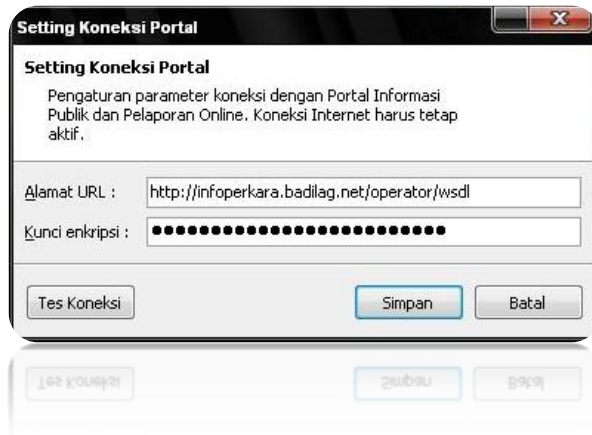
Setting Koneksi Portal

Setting Koneksi Portal

Pengaturan parameter koneksi dengan Portal Informasi Publik dan Pelaporan Online. Koneksi Internet harus tetap aktif.

Alamat URL : http://infoperkara.badilag.net/operator/wsdl

Kunci enkripsi : ●●●●●●●●●●●●●●●●●●●●●●●●●

Tes Koneksi

Simpan

Batal